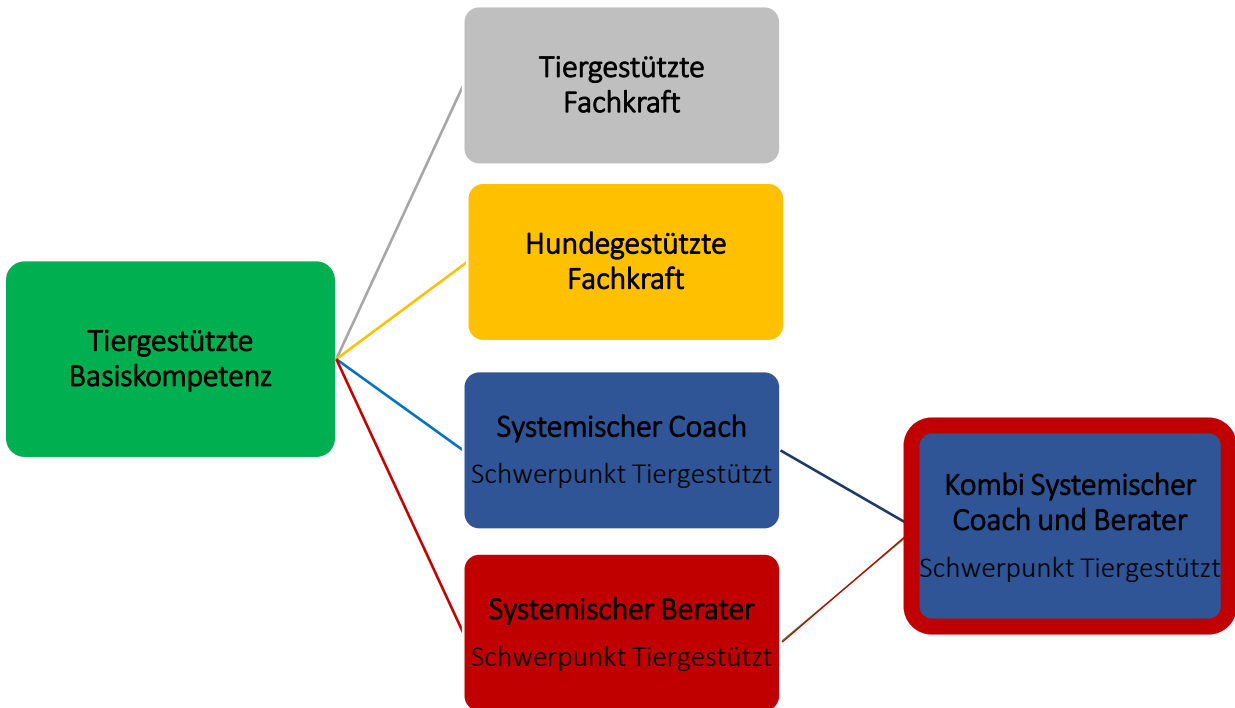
Tiergestützte Basiskompetenz

Tiergestützte Fachkraft

Hundegestützte Fachkraft

Systemischer Coach
Schwerpunkt Tiergestützt

Systemischer Berater
Schwerpunkt Tiergestützt

Kombi Systemischer Coach und Berater
Schwerpunkt Tiergestützt